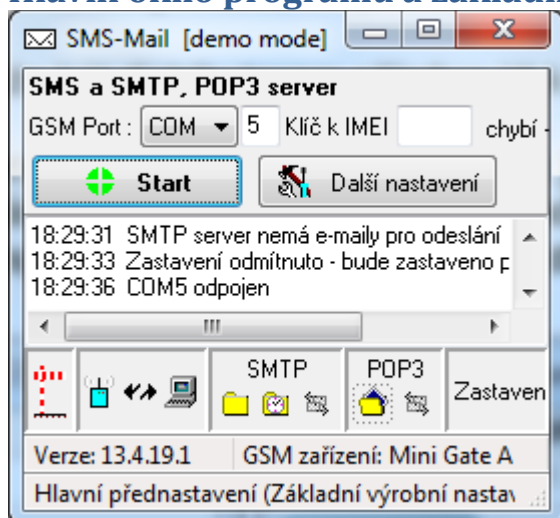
Hlavní okno programu a základní

SMS-Mail [demo mode]

SMS a SMTP, POP3 server

GSM Port : COM 5 Klíč k IMEI chybí

Start

Další nastavení

18:29:31 SMTP server nemá e-maily pro odeslání
18:29:33 Zastavení odmítnuto - bude zastaveno p
18:29:36 COM5 odpojen

SMTP

POP3

Zastaven

Verze: 13.4.19.1

GSM zařízení: Mini Gate A

Hlavní přednastavení (Základní výrobní nastav